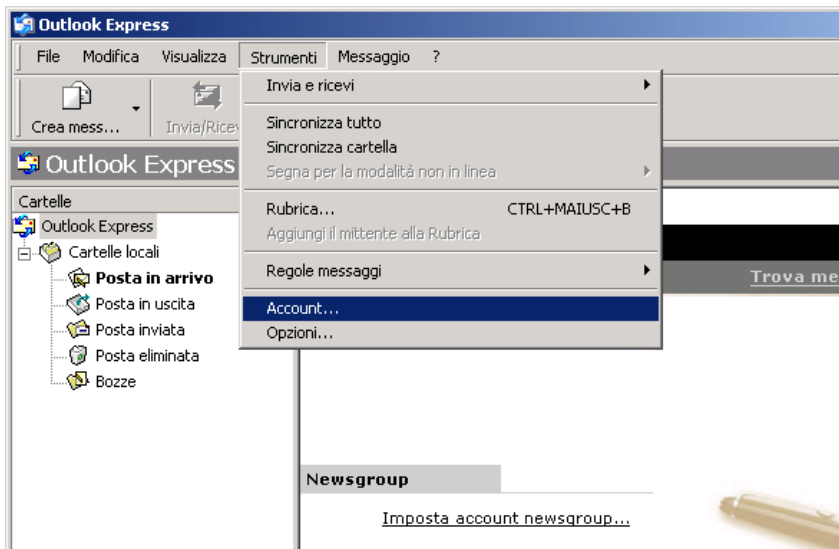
Outlook Express

File Modifica Visualizza Strumenti Messaggio ?

Crea mess... Invia/Ricev

Invia e ricevi

Sincronizza tutto
Sincronizza cartella
Segna per la modalità non in linea

Rubrica... CTRL+MAIUSC+B
Aggiungi il mittente alla Rubrica

Regole messaggi

Account...
Opzioni...

Outlook Express

Cartelle
Outlook Express
Cartelle locali
Posta in arrivo
Posta in uscita
Posta inviata
Posta eliminata
Bozze

Trova me

Newsgroup

Imposta account newsgroup...